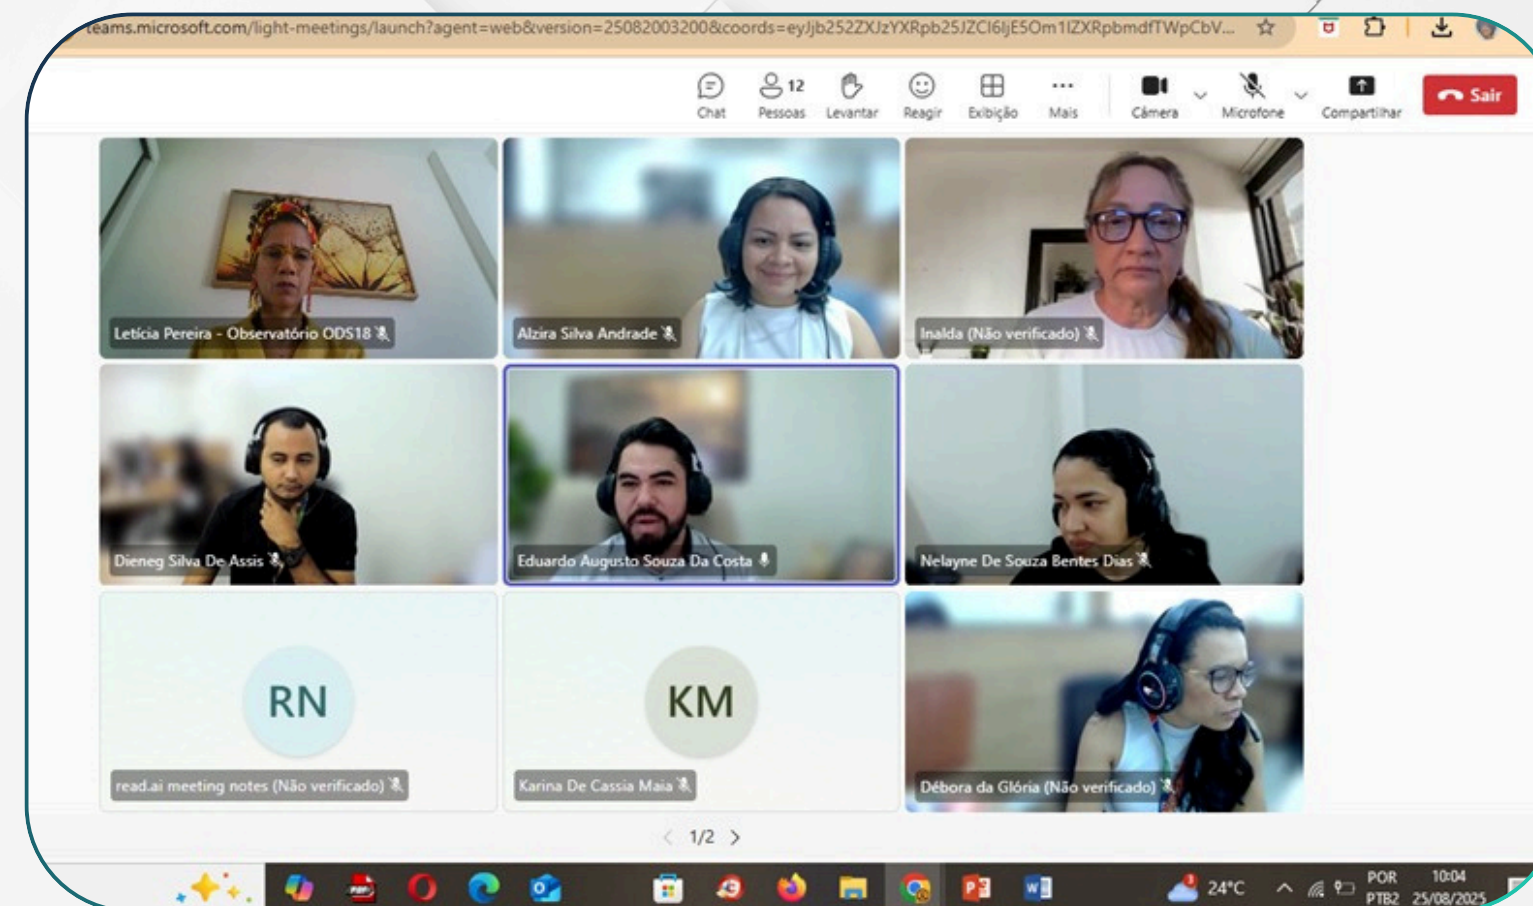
teams.microsoft.com/light-meetings/launch?agent=web&version=25082003200&coords=eyJjb252ZXJzYXRpb25JZCI6IjE5Om1IZXRpbmdfTWpCbV...

Chat 12 Pessoas Levantar Reagir Exibição Mais Câmera Microfone Compartilhar Sair

Letícia Pereira - Observatório ODS18

Alzira Silva Andrade

Inalda (Não verificado)

Dieneg Silva De Assis

Eduardo Augusto Souza Da Costa

Nelayne De Souza Bentes Dias

RN

read.ai meeting notes (Não verificado)

KM

Karina De Cassia Maia

Débora da Glória (Não verificado)

1/2

24°C POR PTB2 10:04 25/08/2025